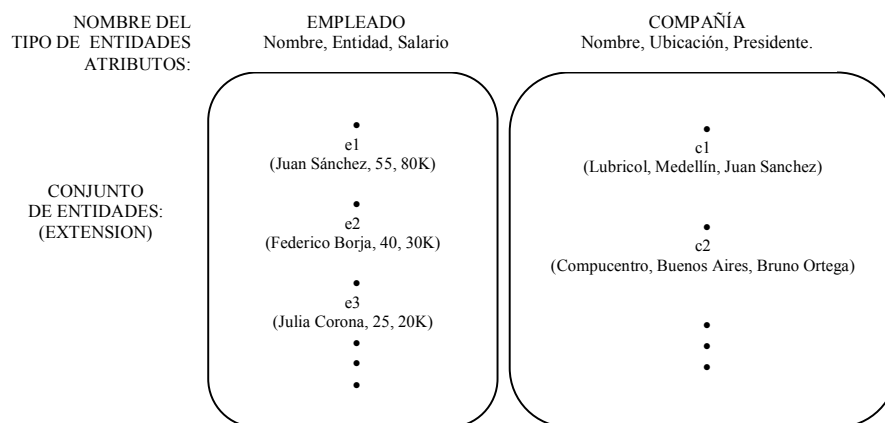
NOMBRE DEL TIPO DE ENTIDADES ATRIBUTOS:

EMPLEADO
Nombre, Entidad, Salario

COMPAÑÍA
Nombre, Ubicación, Presidente.

CONJUNTO DE ENTIDADES: (EXTENSION)

e1
(Juan Sánchez, 55, 80K)

e2
(Federico Borja, 40, 30K)

e3
(Julia Corona, 25, 20K)

c1
(Lubricol, Medellín, Juan Sanchez)

c2
(Compucentro, Buenos Aires, Bruno Ortega)